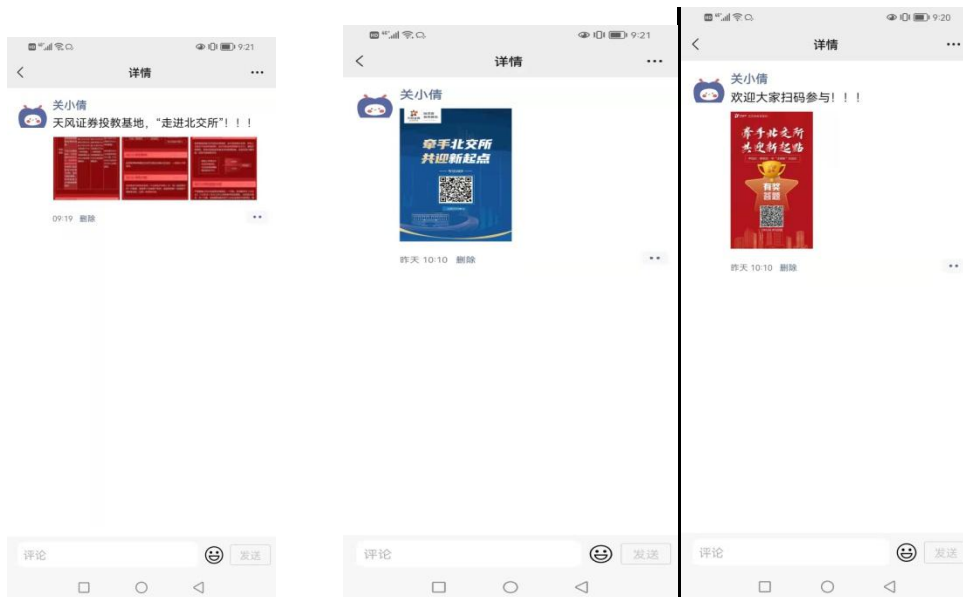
9:21
详情
关小倩
天风证券投教基地，“走进北交所”！！！
09:19 删除
评论
发送

9:21
详情
关小倩
牵手北交所
共迎新起点
昨天 10:10 删除
评论
发送

9:20
详情
关小倩
欢迎大家扫码参与！！！
牵手北交所
共迎新起点
有奖答题
昨天 10:10 删除
评论
发送